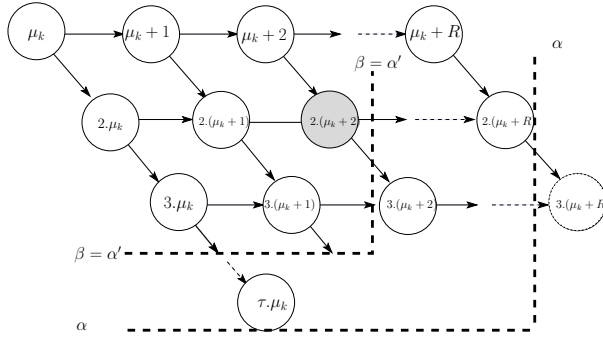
$\mu_k$

$\mu_k+1$

$\mu_k+2$

$\mu_k+R$

$\alpha$

$\beta=\alpha'$

$2.\mu_k$

$2.(\mu_k+1)$

$2.(\mu_k+2)$

$2.(\mu_k+R)$

$3.\mu_k$

$3.(\mu_k+1)$

$3.(\mu_k+2)$

$3.(\mu_k+R$

$\beta=\alpha'$

$\tau.\mu_k$

$\alpha$